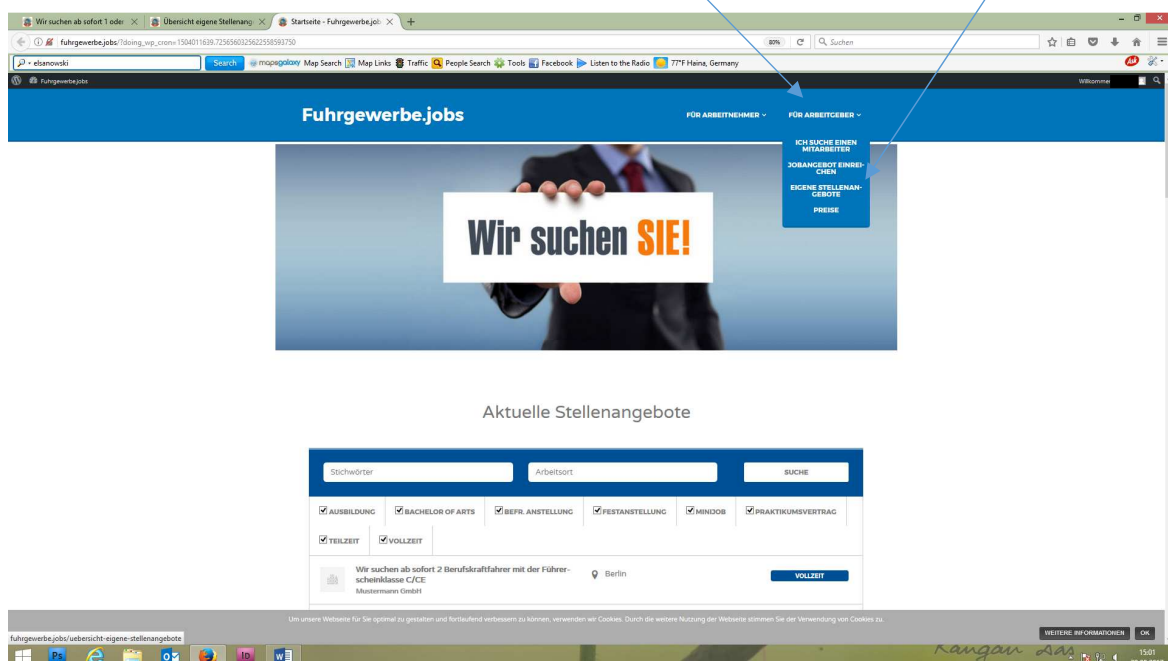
Wir suchen ab sofort 1 oder | Übersicht eigene Stellenang | Startseite - Fuhrgewerbe.job

fuhrgewerbe.jobs/?doing_wp_cron=1504011639.7256560325622558593750

80% | Suchen

elsanowski | Search | mapsgalaxy Map Search | Map Links | Traffic | People Search | Tools | Facebook | Listen to the Radio | 77°F Haina, Germany

Fuhrgewerbe.jobs | Willkomme

Fuhrgewerbe.jobs

FÜR ARBEITNEHMER | FÜR ARBEITGEBER

ICH SUCHE EINEN MITARBEITER
JOBANGEBOT EINREICHEN
EIGENE STELLENANGEBOTE
PREISE

Wir suchen SIE!

Aktuelle Stellenangebote

Stichwörter | Arbeitsort | SUCHE

AUSBILDUNG | BACHELOR OF ARTS | BEFR. ANSTELLUNG | FESTANSTELLUNG | MINIJOB | PRAKTIKUMSVERTRAG | TEILZEIT | VOLLZEIT

Wir suchen ab sofort 2 Berufskraftfahrer mit der Führerscheinklasse C/CE
Mustermann GmbH
Berlin
VOLLZEIT

Um unsere Webseite für Sie optimal zu gestalten und fortlaufend verbessern zu können, verwenden wir Cookies. Durch die weitere Nutzung der Webseite stimmen Sie der Verwendung von Cookies zu.

WEITERE INFORMATIONEN | OK

fuhrgewerbe.jobs/uebersicht-eigene-stellenangebote

15:01